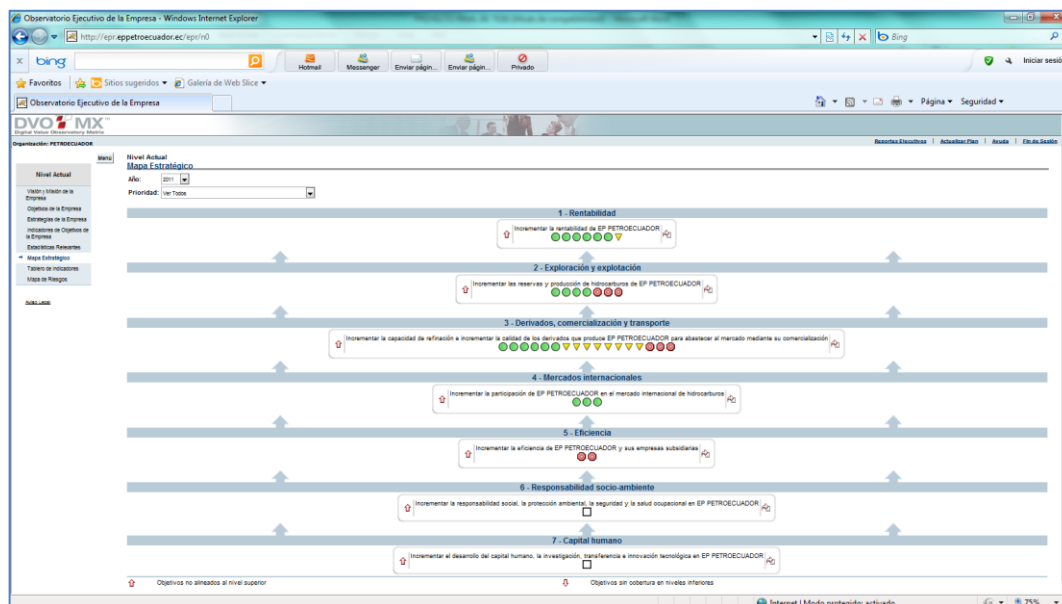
Observatorio Ejecutivo de la Empresa - Windows Internet Explorer

http://epr.eppetroecuador.ec/epr/n0

Bing

bing

Hotmail Messenger Enviar página... Enviar página... Privado

Iniciar sesión

Favoritos Sitios sugeridos Galería de Web Slice

Observatorio Ejecutivo de la Empresa

Página Seguridad

DVO MX
Digital Value Observatory Matrix

Organización: PETROECUADOR

Reportes Ejecutivos | Actualizar Plan | Ayuda | Fin de Sesión

Menú

Nivel Actual

Visión y Misión de la Empresa
Objetivos de la Empresa
Estrategias de la Empresa
Indicadores de Objetivos de la Empresa
Estadísticas Relevantes
Mapa Estratégico
Tablero de Indicadores
Mapa de Riesgos

Aviso Legal

Nivel Actual
Mapa Estratégico

Año: 2011
Prioridad: Ver Todos

1 - Rentabilidad
Incrementar la rentabilidad de EP PETROECUADOR

2 - Exploración y explotación
Incrementar las reservas y producción de hidrocarburos de EP PETROECUADOR

3 - Derivados, comercialización y transporte
Incrementar la capacidad de refinación e incrementar la calidad de los derivados que produce EP PETROECUADOR para abastecer al mercado mediante su comercialización

4 - Mercados internacionales
Incrementar la participación de EP PETROECUADOR en el mercado internacional de hidrocarburos

5 - Eficiencia
Incrementar la eficiencia de EP PETROECUADOR y sus empresas subsidiarias

6 - Responsabilidad socio-ambiente
Incrementar la responsabilidad social, la protección ambiental, la seguridad y la salud ocupacional en EP PETROECUADOR

7 - Capital humano
Incrementar el desarrollo del capital humano, la investigación, transferencia e innovación tecnológica en EP PETROECUADOR

Objetivos no alineados al nivel superior
Objetivos sin cobertura en niveles inferiores

Internet | Modo protegido: activado
75%